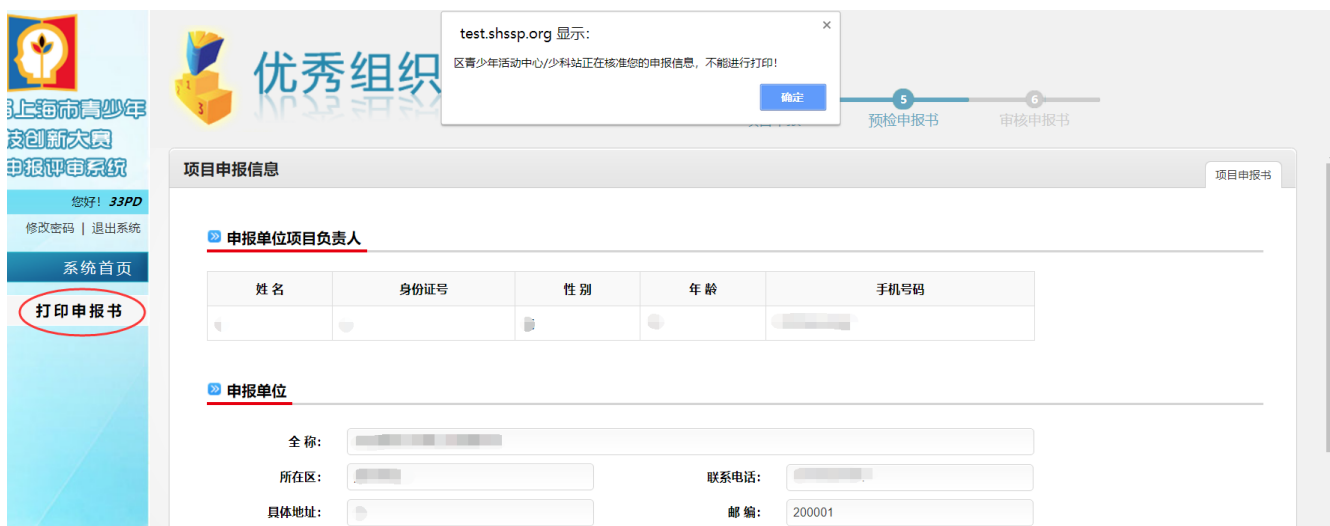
届上海市青少年
技创新大赛
申报评审系统

您好！33PD
修改密码 | 退出系统
系统首页
打印申报书

优秀组织

test.shssp.org 显示：
区青少年活动中心/少科站正在核准您的申报信息，不能进行打印！
确定

5 预检申报书
6 审核申报书

项目申报信息
项目申报书

申报单位项目负责人

| 姓名 | 身份证号 | 性别 | 年龄 | 手机号码 |
|---|---|---|---|---|
| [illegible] | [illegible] | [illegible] | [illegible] | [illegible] |

申报单位

全称： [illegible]
所在区： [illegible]
联系电话： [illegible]
具体地址： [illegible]
邮编： 200001